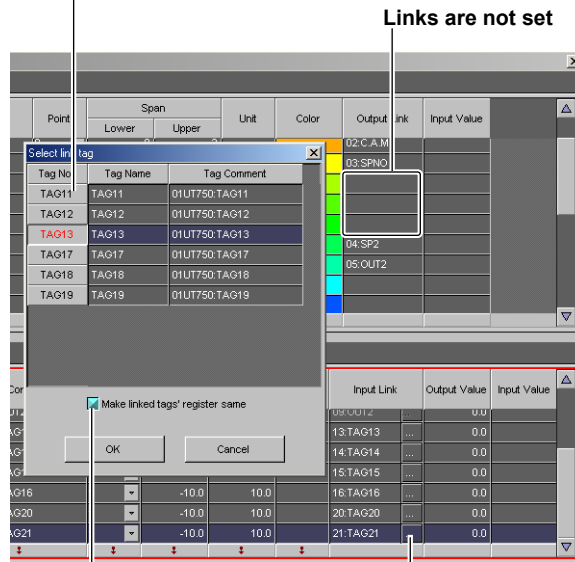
Links are not set

Point | Span | Lower | Upper | Unit | Color | Output Link | Input Value

Select link tag

| Tag No | Tag Name | Tag Comment |
|---|---|---|
| TAG11 | TAG11 | 01UT750:TAG11 |
| TAG12 | TAG12 | 01UT750:TAG12 |
| TAG13 | TAG13 | 01UT750:TAG13 |
| TAG17 | TAG17 | 01UT750:TAG17 |
| TAG18 | TAG18 | 01UT750:TAG18 |
| TAG19 | TAG19 | 01UT750:TAG19 |

02:C.A.M
03:SPNO
04:SP2
05:OUT2

Make linked tags' register same

OK

Cancel

Input Link | Output Value | Input Value

09:OUT2 0.0
13:TAG13 0.0
14:TAG14 0.0
15:TAG15 0.0
AG16 -10.0 10.0 16:TAG16 0.0
AG20 -10.0 10.0 20:TAG20 0.0
AG21 -10.0 10.0 21:TAG21 0.0